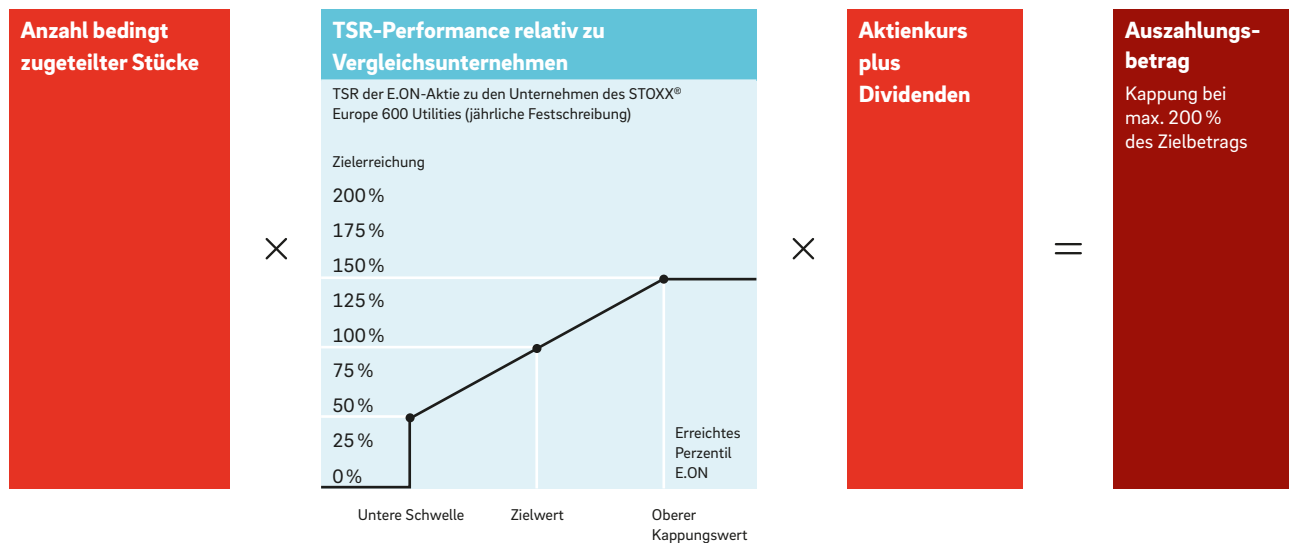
Anzahl bedingt zugeteilter Stücke

×

TSR-Performance relativ zu Vergleichsunternehmen

TSR der E.ON-Aktie zu den Unternehmen des STOXX® Europe 600 Utilities (jährliche Festschreibung)

Zielerreichung

200 %
175 %
150 %
125 %
100 %
75 %
50 %
25 %
0 %

Erreichtes Perzentil E.ON

Untere Schwelle
Zielwert
Oberer Kappungswert

×

Aktienkurs plus Dividenden

=

Auszahlungsbetrag

Kappung bei max. 200 % des Zielbetrags